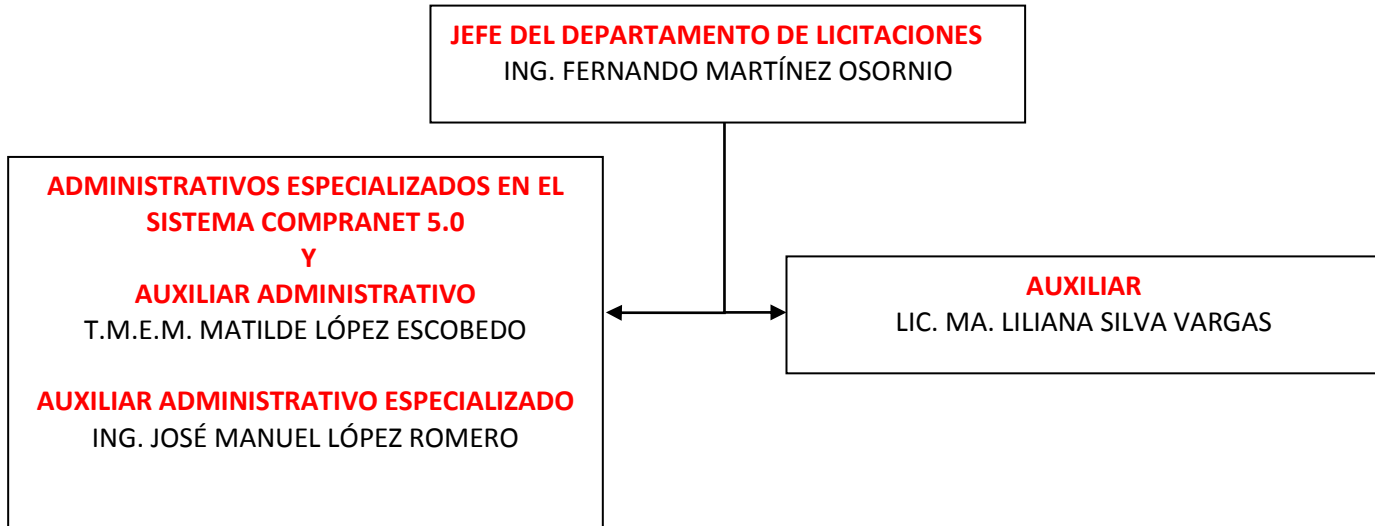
JEFE DEL DEPARTAMENTO DE LICITACIONES
ING. FERNANDO MARTÍNEZ OSORNIO

ADMINISTRATIVOS ESPECIALIZADOS EN EL SISTEMA COMPRANET 5.0
Y
AUXILIAR ADMINISTRATIVO
T.M.E.M. MATILDE LÓPEZ ESCOBEDO

AUXILIAR ADMINISTRATIVO ESPECIALIZADO
ING. JOSÉ MANUEL LÓPEZ ROMERO

AUXILIAR
LIC. MA. LILIANA SILVA VARGAS